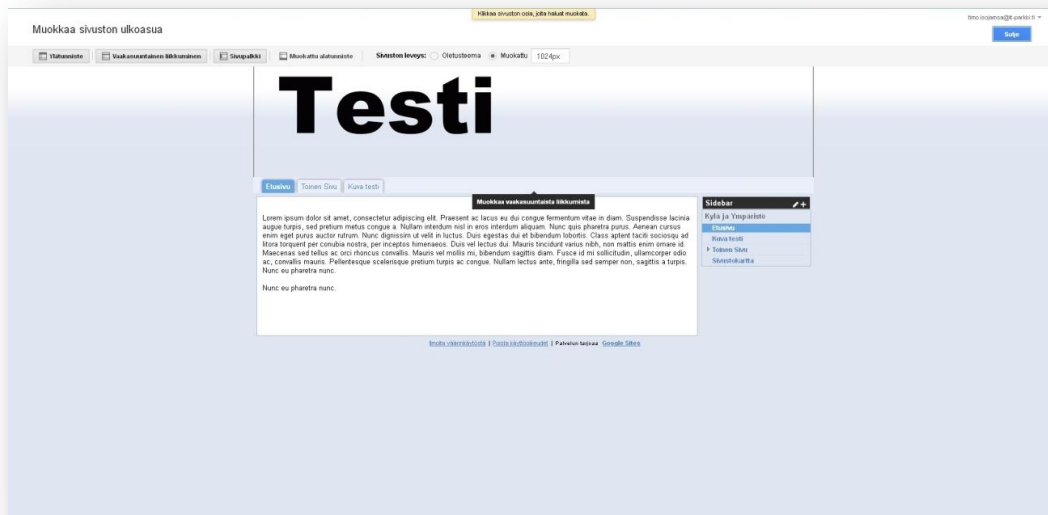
Klikkaa sivuston osia, joita haluat muokata.

timo.isojarvi@it-parkki.fi

Muokkaa sivuston ulkoasua

Sulje

Ylätunniste | Vaakasuuntainen liikkuminen | Sivupalkki | Muokattu alatunniste | Sivuston leveys: Oletusteema | Muokattu 1024px

Testi

Etusivu | Toinen Sivu | Kuva testi

Muokkaa vaakasuuntaista liikkumista

Lorem ipsum dolor sit amet, consectetur adipiscing elit. Praesent ac lacus eu dui congue fermentum vitae in diam. Suspendisse lacinia augue turpis, sed pretium metus congue a. Nullam interdum nisl in eros interdum aliquam. Nunc quis pharetra purus. Aenean cursus enim eget purus auctor rutrum. Nunc dignissim ut velit in luctus. Duis egestas dui et bibendum lobortis. Class aptent taciti sociosqu ad litora torquent per conubia nostra, per inceptos himenaeos. Duis vel lectus dui. Mauris tincidunt varius nibh, non mattis enim ornare id. Maecenas sed tellus ac orci rhoncus convallis. Mauris vel mollis mi, bibendum sagittis diam. Fusce id mi sollicitudin, ullamcorper odio ac, convallis mauris. Pellentesque scelerisque pretium turpis ac congue. Nullam lectus ante, fringilla sed semper non, sagittis a turpis. Nunc eu pharetra nunc.

Nunc eu pharetra nunc.

Sidebar
Kylä ja Ympäristö
Etusivu
Kuva testi
Toinen Sivu
Sivustokartta

Ilmoita väärinkäytöstä | Poista käyttöoikeudet | Palvelun tarjoaa Google Sites